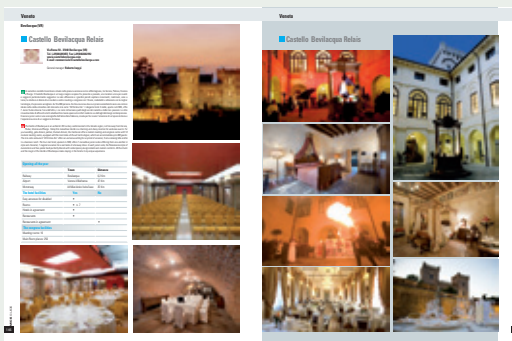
Veneto

Bevilacqua (VR)

Castello Bevilacqua Relais

Via Roma 50 - 37040 Bevilacqua (VR)
Tel. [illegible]
Fax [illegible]
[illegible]

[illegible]

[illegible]

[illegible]

| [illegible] | | |
|---|---|---|
| | Town | Distance |
| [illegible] | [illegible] | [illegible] |
| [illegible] | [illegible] | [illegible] |
| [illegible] | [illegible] | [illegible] |
| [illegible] | Yes | No |
| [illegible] | | |
| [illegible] | | |
| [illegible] | | |
| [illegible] | | |
| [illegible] | | |
| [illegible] | | |
| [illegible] | | |
| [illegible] | | |

Veneto

Castello Bevilacqua Relais

186